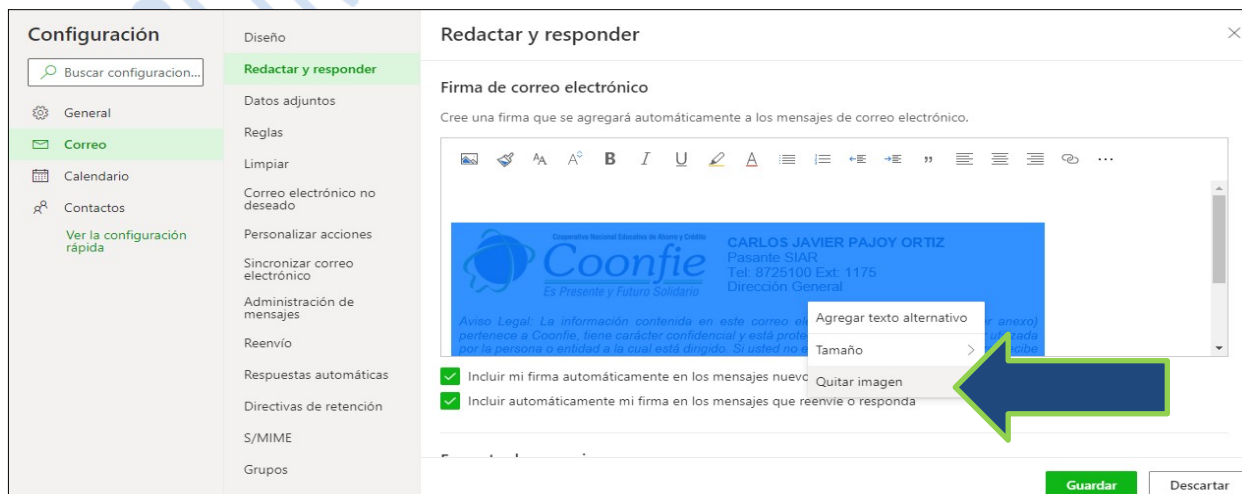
Configuración

Buscar configuracion...

General

Correo

Calendario

Contactos

Ver la configuración rápida

Diseño

Redactar y responder

Datos adjuntos

Reglas

Limpiar

Correo electrónico no deseado

Personalizar acciones

Sincronizar correo electrónico

Administración de mensajes

Reenvío

Respuestas automáticas

Directivas de retención

S/MIME

Grupos

Redactar y responder

Firma de correo electrónico

Cree una firma que se agregará automáticamente a los mensajes de correo electrónico.

Cooperativa Nacional Educativa de Ahorro y Crédito
Coonfie
Es Presente y Futuro Solidario

CARLOS JAVIER PAJOY ORTIZ
Pasante SIAR
Tel: 8725100 Ext: 1175
Dirección General

Aviso Legal: La información contenida en este correo el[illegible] anexo) pertenece a Coonfie, tiene carácter confidencial y está prote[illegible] utilizada por la persona o entidad a la cual está dirigido. Si usted no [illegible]ibe

Agregar texto alternativo

Tamaño

Quitar imagen

Incluir mi firma automáticamente en los mensajes nuevo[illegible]

Incluir automáticamente mi firma en los mensajes que reenvíe o responda

Guardar

Descartar